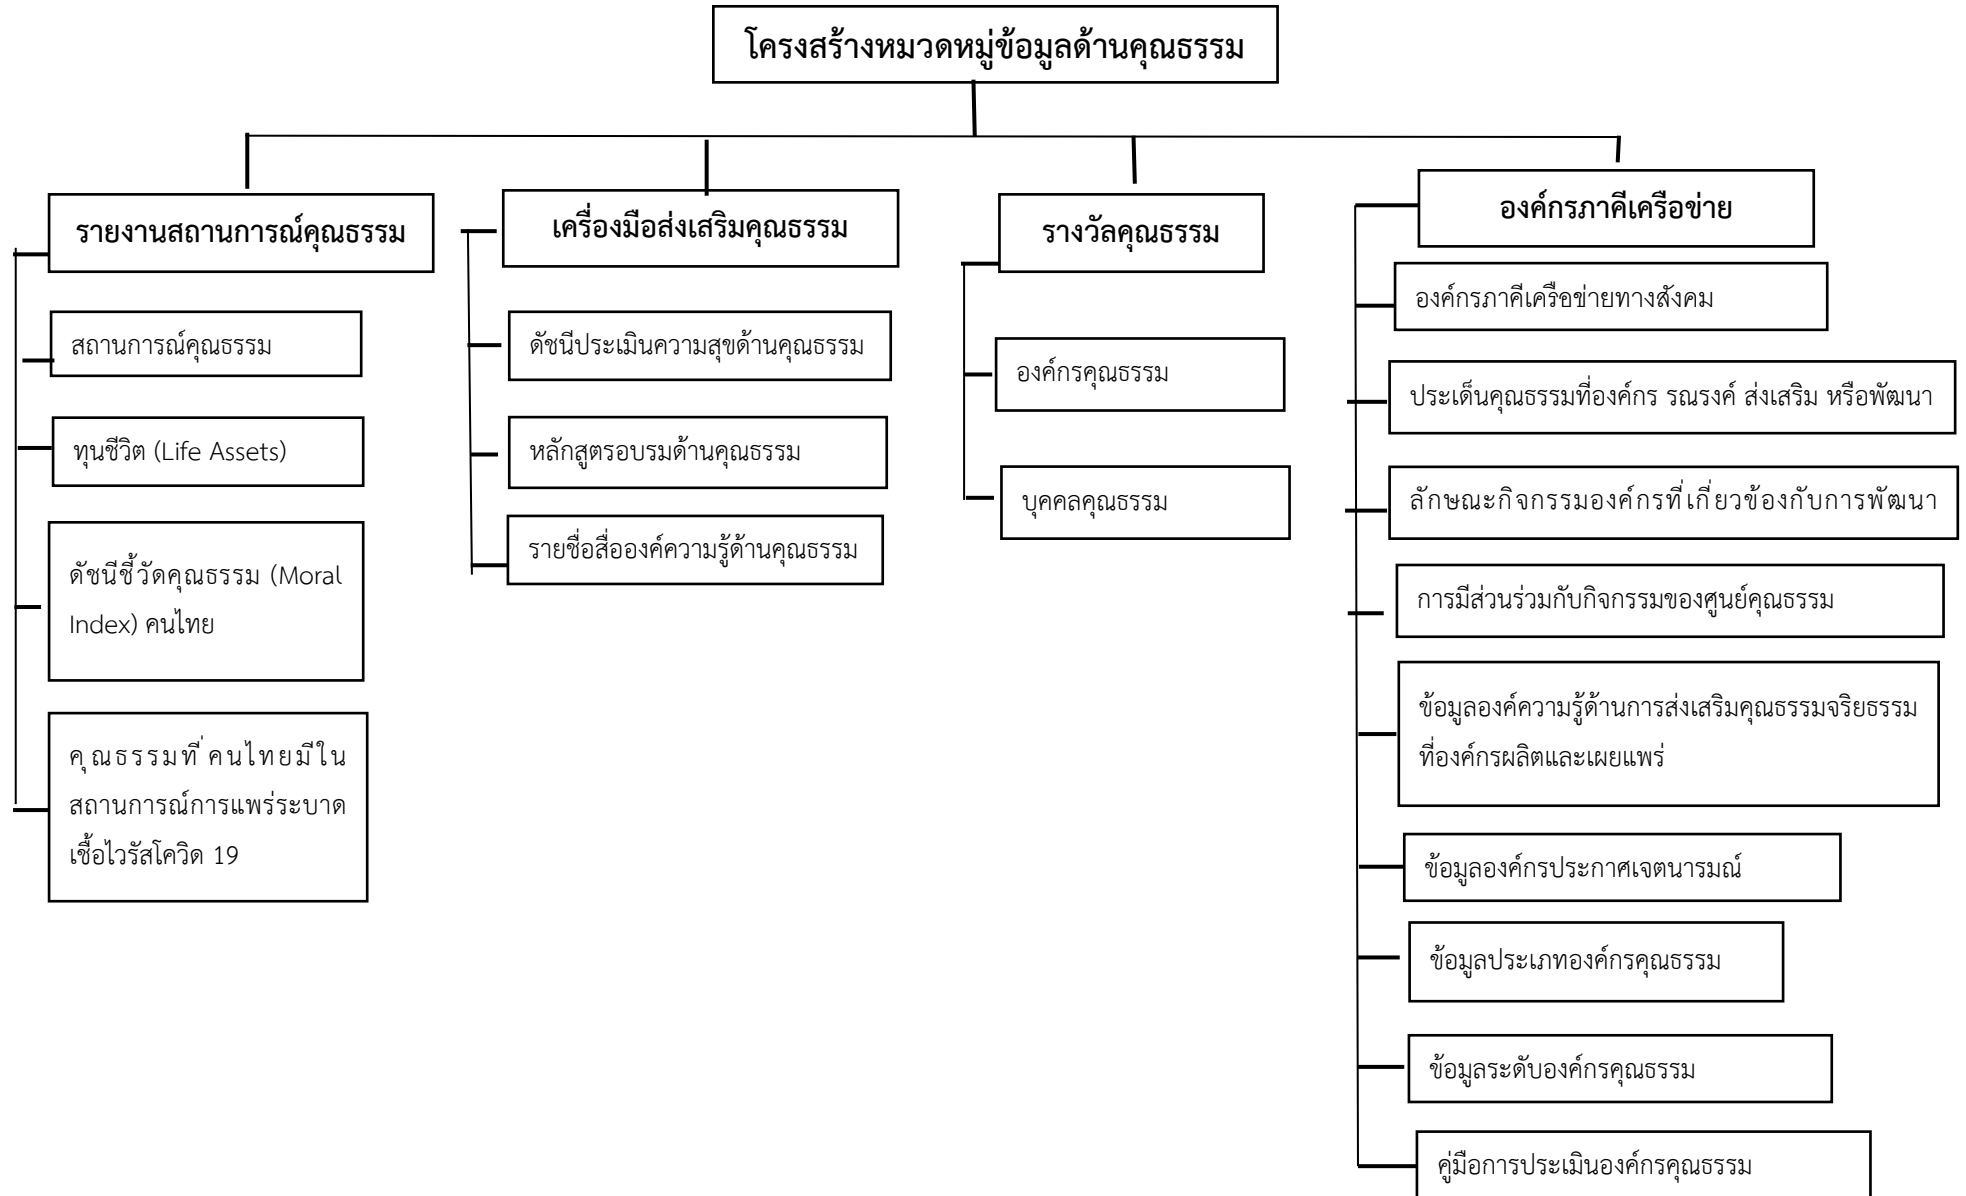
โครงสร้างหมวดหมู่ข้อมูลด้านคุณธรรม

รายงานสถานการณ์คุณธรรม

สถานการณ์คุณธรรม

ทุนชีวิต (Life Assets)

ดัชนีชี้วัดคุณธรรม (Moral Index) คนไทย

คุณธรรมที่คนไทยมีในสถานการณ์การแพร่ระบาดเชื้อไวรัสโควิด 19

เครื่องมือส่งเสริมคุณธรรม

ดัชนีประเมินความสุขด้านคุณธรรม

หลักสูตรอบรมด้านคุณธรรม

รายชื่อสื่อองค์ความรู้ด้านคุณธรรม

รางวัลคุณธรรม

องค์กรคุณธรรม

บุคคลคุณธรรม

องค์กรภาคีเครือข่าย

องค์กรภาคีเครือข่ายทางสังคม

ประเด็นคุณธรรมที่องค์กร รณรงค์ ส่งเสริม หรือพัฒนา

ลักษณะกิจกรรมองค์กรที่เกี่ยวข้องกับการพัฒนา

การมีส่วนร่วมกับกิจกรรมของศูนย์คุณธรรม

ข้อมูลองค์ความรู้ด้านการส่งเสริมคุณธรรมจริยธรรมที่องค์กรผลิตและเผยแพร่

ข้อมูลองค์กรประกาศเจตนารมณ์

ข้อมูลประเภทองค์กรคุณธรรม

ข้อมูลระดับองค์กรคุณธรรม

คู่มือการประเมินองค์กรคุณธรรม